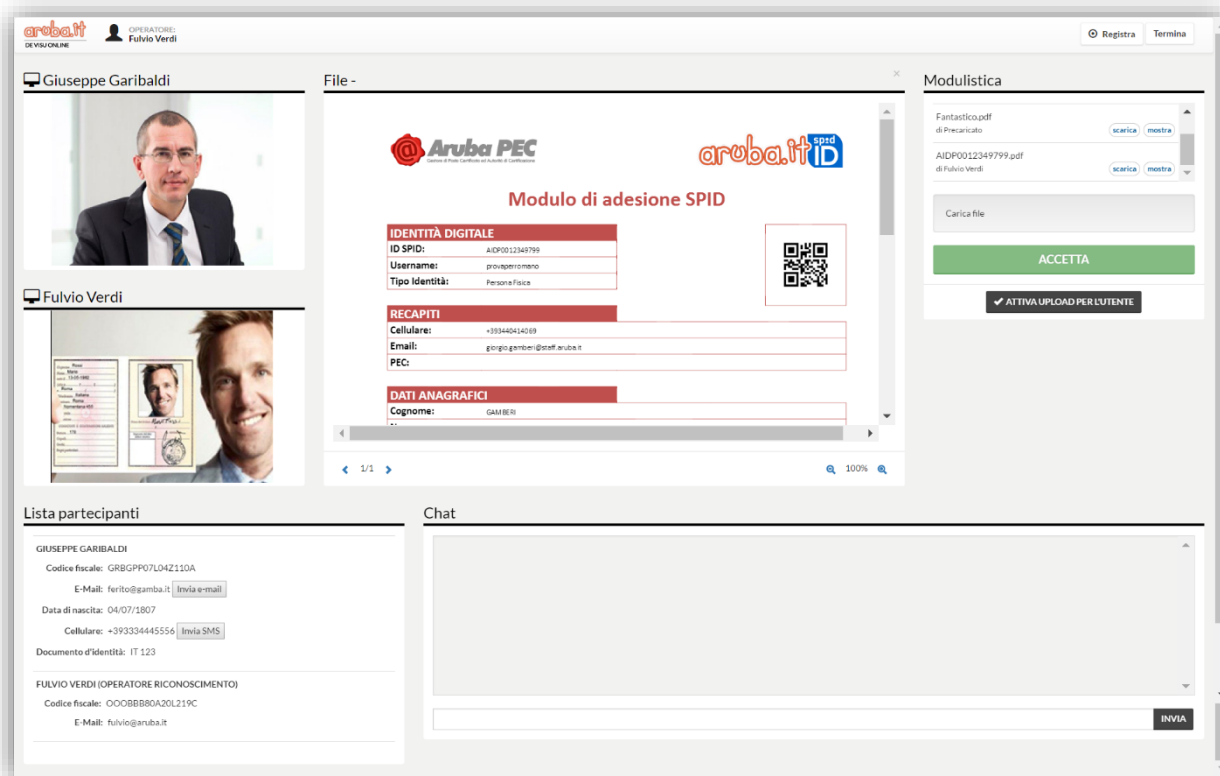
aruba.it DE VISU ONLINE

OPERATORE: Fulvio Verdi

Registra Termina

Giuseppe Garibaldi

Fulvio Verdi

File -

Aruba PEC

aruba.it spid ID

Modulo di adesione SPID

| IDENTITÀ DIGITALE | |
|---|---|
| ID SPID: | AIDP0012349799 |
| Username: | provaperromano |
| Tipo Identità: | Persona Fisica |

| RECAPITI | |
|---|---|
| Cellulare: | +393440414069 |
| Email: | giorgio.gamberi@staff.aruba.it |
| PEC: | |

| DATI ANAGRAFICI | |
|---|---|
| Cognome: | GAMBERI |

1/1

100%

Modulistica

Fantastico.pdf
di Precaricato
scarica mostra

AIDP0012349799.pdf
di Fulvio Verdi
scarica mostra

Carica file

ACCETTA

ATTIVA UPLOAD PER L'UTENTE

Lista partecipanti

GIUSEPPE GARIBALDI
Codice fiscale: GRBGPP07L04Z110A
E-Mail: ferito@gamba.it Invia e-mail
Data di nascita: 04/07/1807
Cellulare: +393334445556 Invia SMS
Documento d'identità: IT 123

FULVIO VERDI (OPERATORE RICONOSCIMENTO)
Codice fiscale: OOOBBB80A20L219C
E-Mail: fulvio@aruba.it

Chat

INVIA